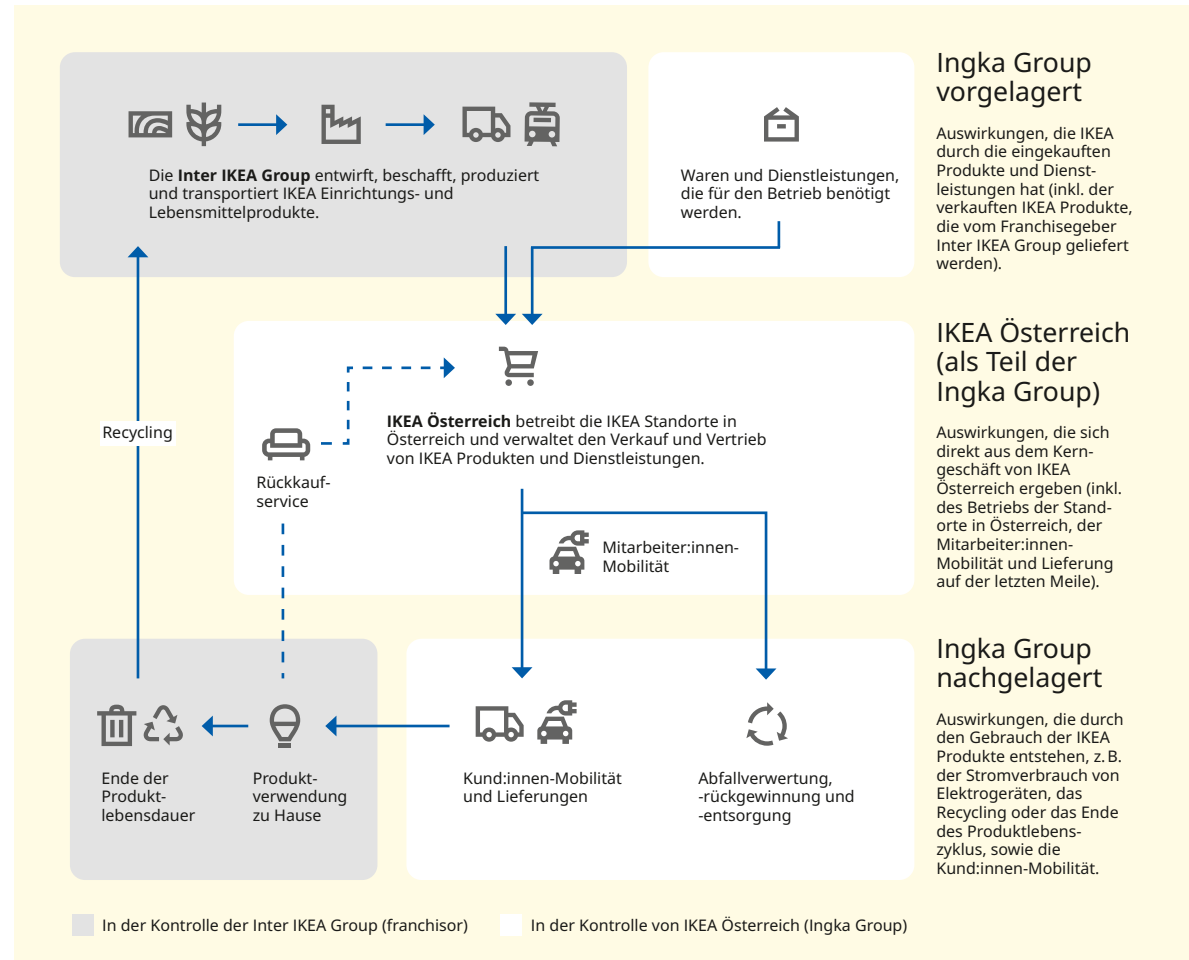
Die **Inter IKEA Group** entwirft, beschafft, produziert und transportiert IKEA Einrichtungs- und Lebensmittelprodukte.

Waren und Dienstleistungen, die für den Betrieb benötigt werden.

Ingka Group vorgelagert

Auswirkungen, die IKEA durch die eingekauften Produkte und Dienstleistungen hat (inkl. der verkauften IKEA Produkte, die vom Franchisegeber Inter IKEA Group geliefert werden).

Recycling

Rückkaufservice

**IKEA Österreich** betreibt die IKEA Standorte in Österreich und verwaltet den Verkauf und Vertrieb von IKEA Produkten und Dienstleistungen.

Mitarbeiter:innen-Mobilität

IKEA Österreich (als Teil der Ingka Group)

Auswirkungen, die sich direkt aus dem Kerngeschäft von IKEA Österreich ergeben (inkl. des Betriebs der Standorte in Österreich, der Mitarbeiter:innen-Mobilität und Lieferung auf der letzten Meile).

Ende der Produktlebensdauer

Produktverwendung zu Hause

Kund:innen-Mobilität und Lieferungen

Abfallverwertung, -rückgewinnung und -entsorgung

Ingka Group nachgelagert

Auswirkungen, die durch den Gebrauch der IKEA Produkte entstehen, z. B. der Stromverbrauch von Elektrogeräten, das Recycling oder das Ende des Produktlebenszyklus, sowie die Kund:innen-Mobilität.

In der Kontrolle der Inter IKEA Group (franchisor)

In der Kontrolle von IKEA Österreich (Ingka Group)